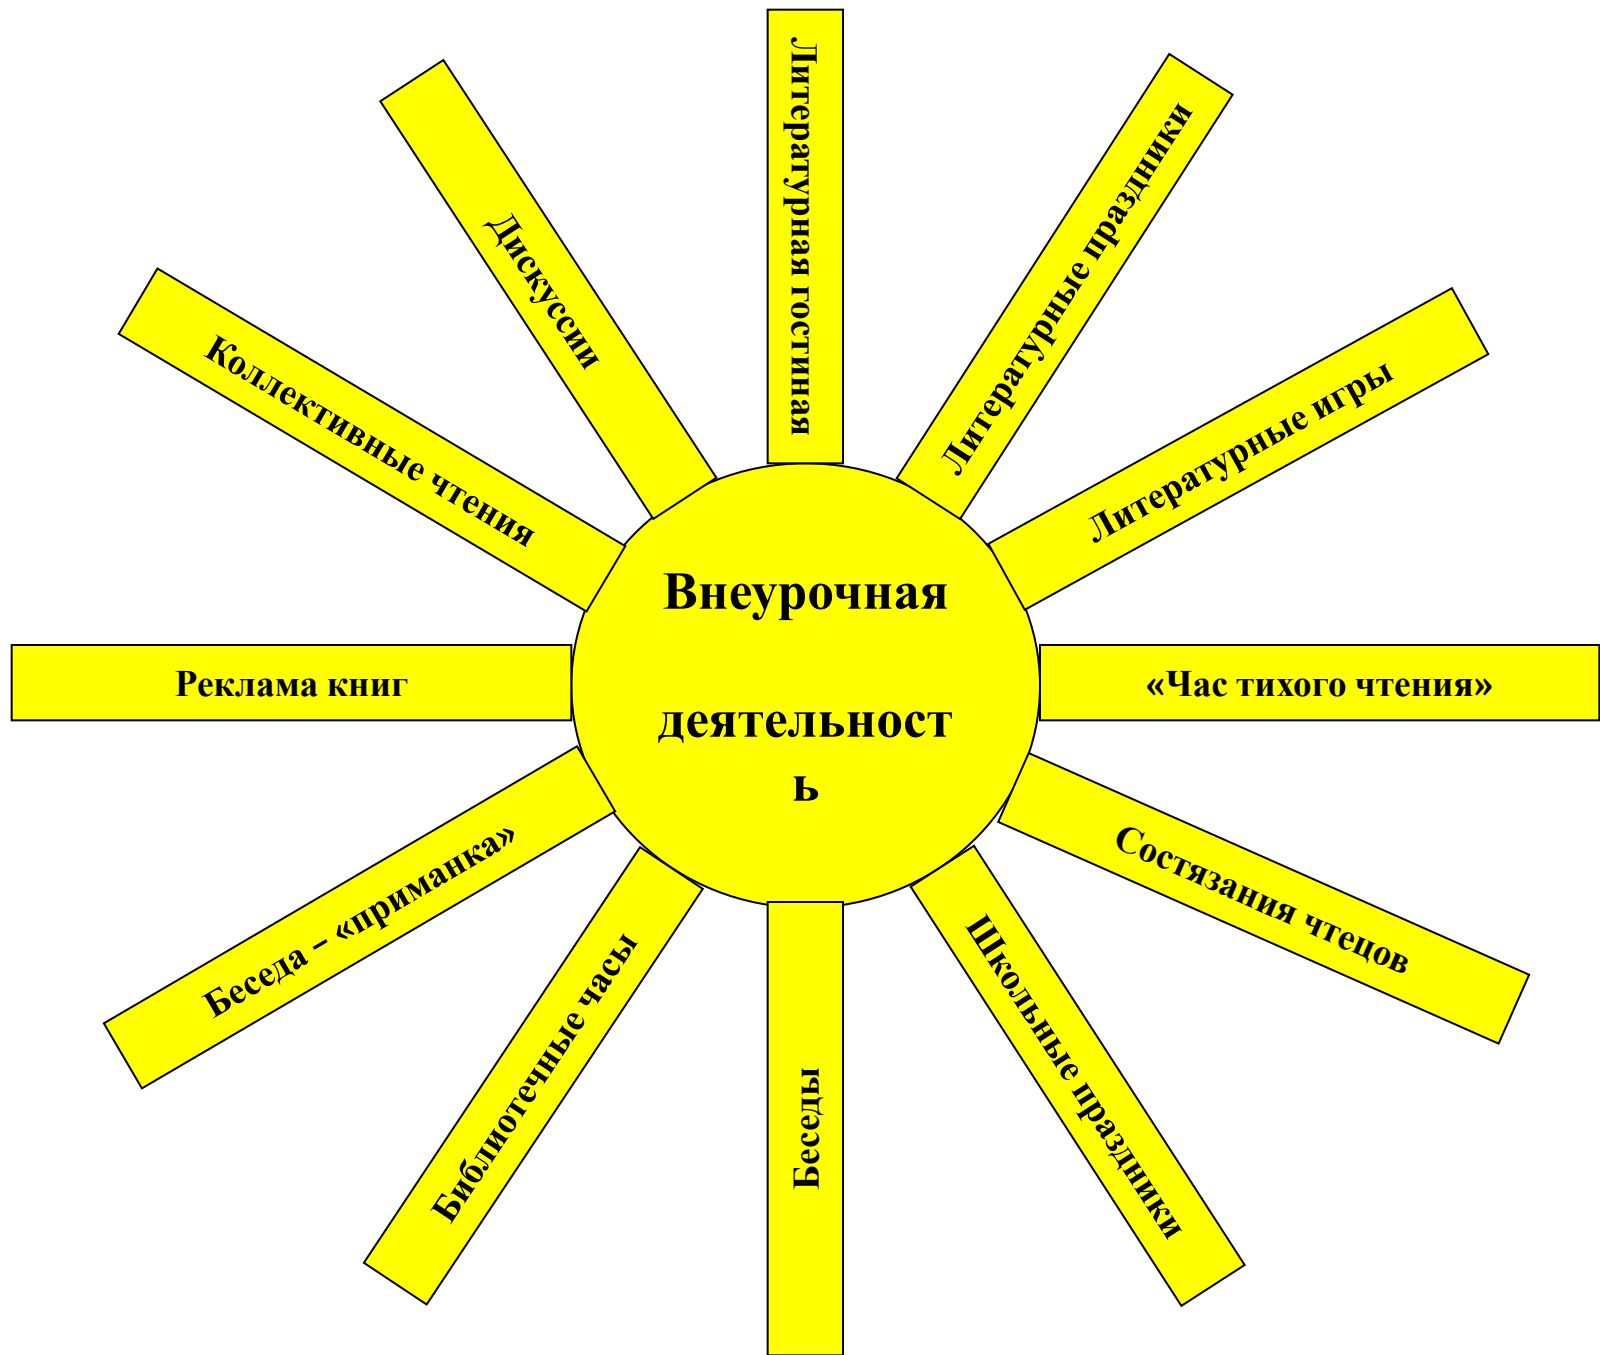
Внеурочная

деятельност
ь

Литературная гостиная

Литературные праздники

Литературные игры

«Час тихого чтения»

Состязания чтецов

Школьные праздники

Беседы

Библиотечные часы

Беседа – «приманка»

Реклама книг

Коллективные чтения

Дискуссии